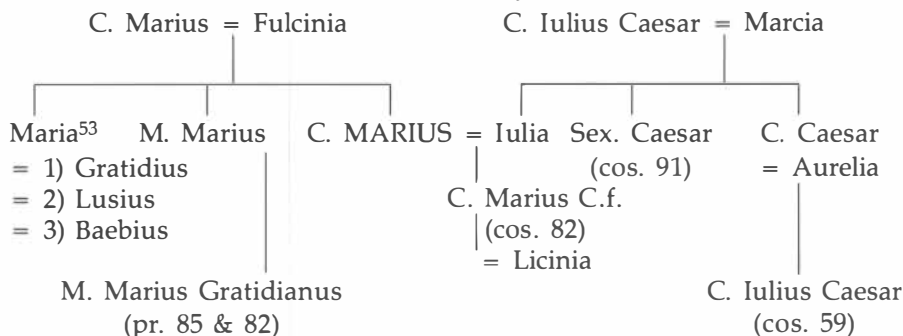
C. Marius = Fulcinia

C. Iulius Caesar = Marcia

Maria$^{53}$
= 1) Gratidius
= 2) Lusius
= 3) Baebius

M. Marius

C. MARIUS = Iulia

Sex. Caesar
(cos. 91)

C. Caesar
= Aurelia

C. Marius C.f.
(cos. 82)
= Licinia

M. Marius Gratidianus
(pr. 85 & 82)

C. Iulius Caesar
(cos. 59)